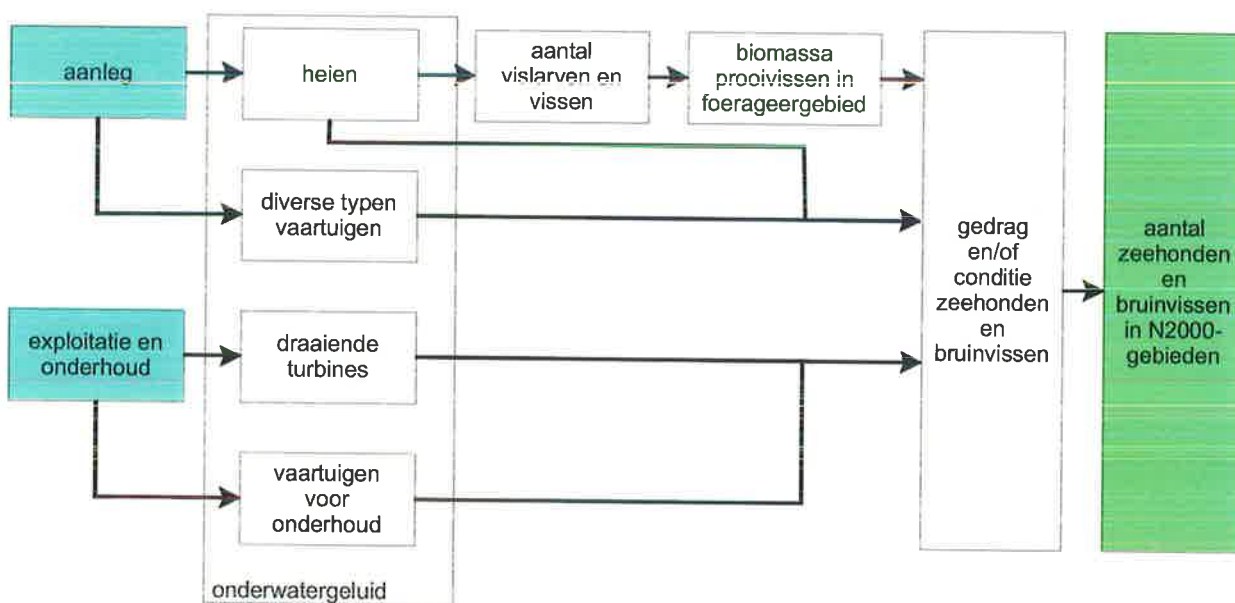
aanleg

heien

aantal vislarven en vissen

biomassa prooivissen in foerageergebied

diverse typen vaartuigen

gedrag en/of conditie zeehonden en bruinvissen

aantal zeehonden en bruinvissen in N2000-gebieden

exploitatie en onderhoud

draaiende turbines

vaartuigen voor onderhoud

onderwatergeluid